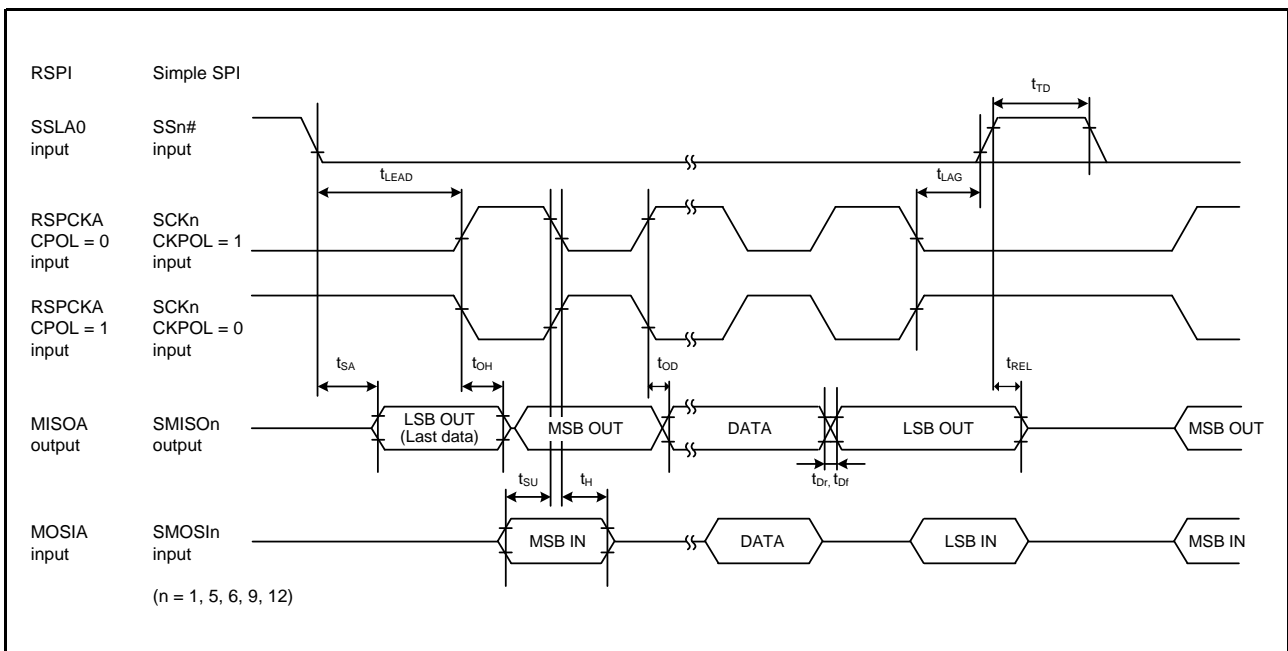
RSPI Simple SPI

$t_{TD}$

SSLA0 input SSn# input

$t_{LEAD}$

$t_{LAG}$

RSPCKA CPOL = 0 input SCKn CKPOL = 1 input

RSPCKA CPOL = 1 input SCKn CKPOL = 0 input

$t_{SA}$ $t_{OH}$ $t_{OD}$ $t_{REL}$

MISOA output SMISOn output

LSB OUT (Last data) MSB OUT DATA LSB OUT MSB OUT

$t_{SU}$ $t_{H}$ $t_{Dr}$, $t_{Df}$

MOSIA input SMOSIn input

MSB IN DATA LSB IN MSB IN

(n = 1, 5, 6, 9, 12)